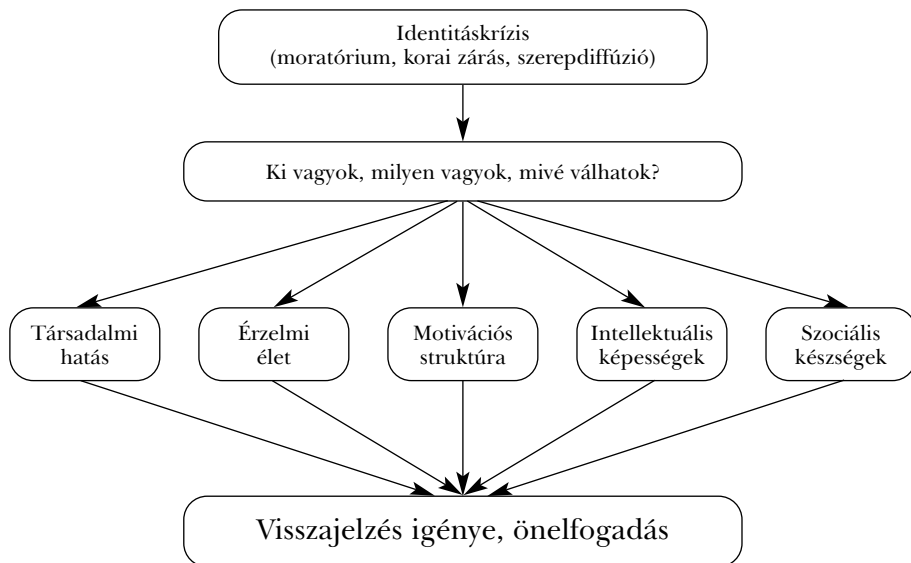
Identitáskrízis
(moratórium, korai zárás, szerepdiffúzió)

Ki vagyok, milyen vagyok, mivé válhatok?

Társadalmi hatás

Érzelmi élet

Motivációs struktúra

Intellektuális képességek

Szociális készségek

Visszajelzés igénye, önelfogadás